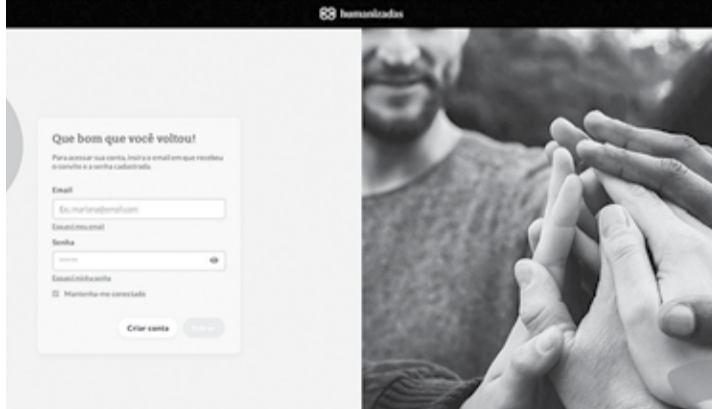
humanizadas

Que bom que você voltou!

Para acessar sua conta, insira o email em que recebeu o convite e a senha cadastrada.

Email

Ex.: mariana@email.com

Esqueci meu email

Senha

Esqueci minha senha

Mantenha-me conectado

Criar conta

Entrar